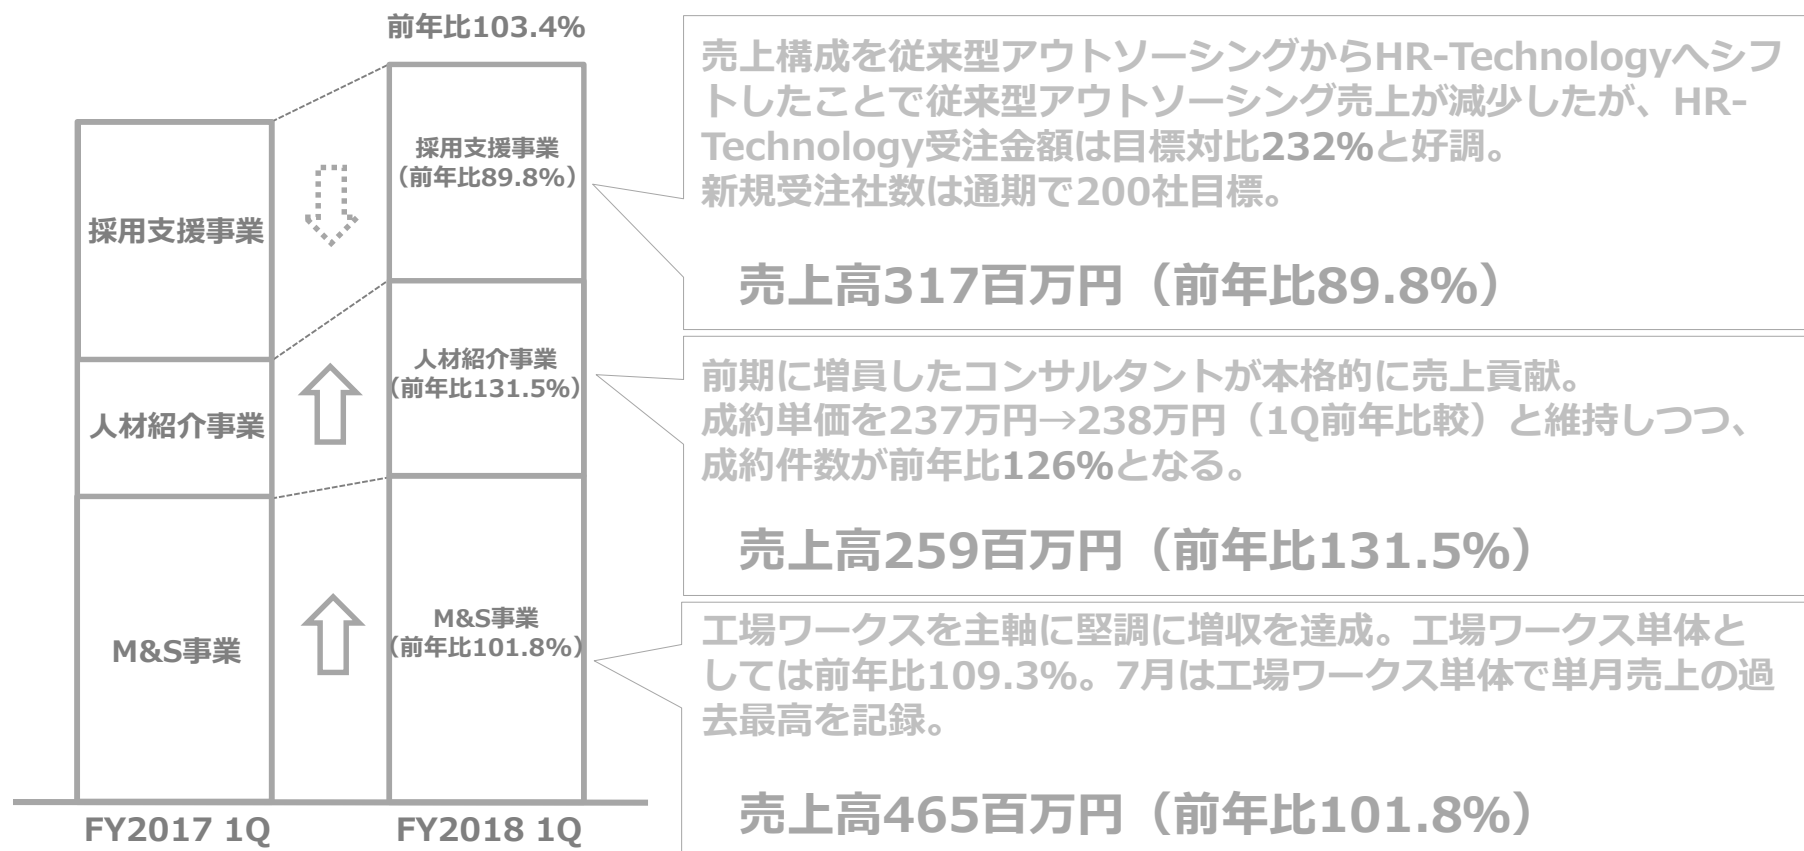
前年比103.4%

採用支援事業

人材紹介事業

M&S事業

採用支援事業
（前年比89.8%）

人材紹介事業
（前年比131.5%）

M&S事業
（前年比101.8%）

FY2017 1Q

FY2018 1Q

売上構成を従来型アウトソーシングからHR-Technologyへシフトしたことで従来型アウトソーシング売上が減少したが、HR-Technology受注金額は目標対比232%と好調。
新規受注社数は通期で200社目標。

売上高317百万円（前年比89.8%）

前期に増員したコンサルタントが本格的に売上貢献。
成約単価を237万円→238万円（1Q前年比較）と維持しつつ、成約件数が前年比126%となる。

売上高259百万円（前年比131.5%）

工場ワークスを主軸に堅調に増収を達成。工場ワークス単体としては前年比109.3%。7月は工場ワークス単体で単月売上の過去最高を記録。

売上高465百万円（前年比101.8%）